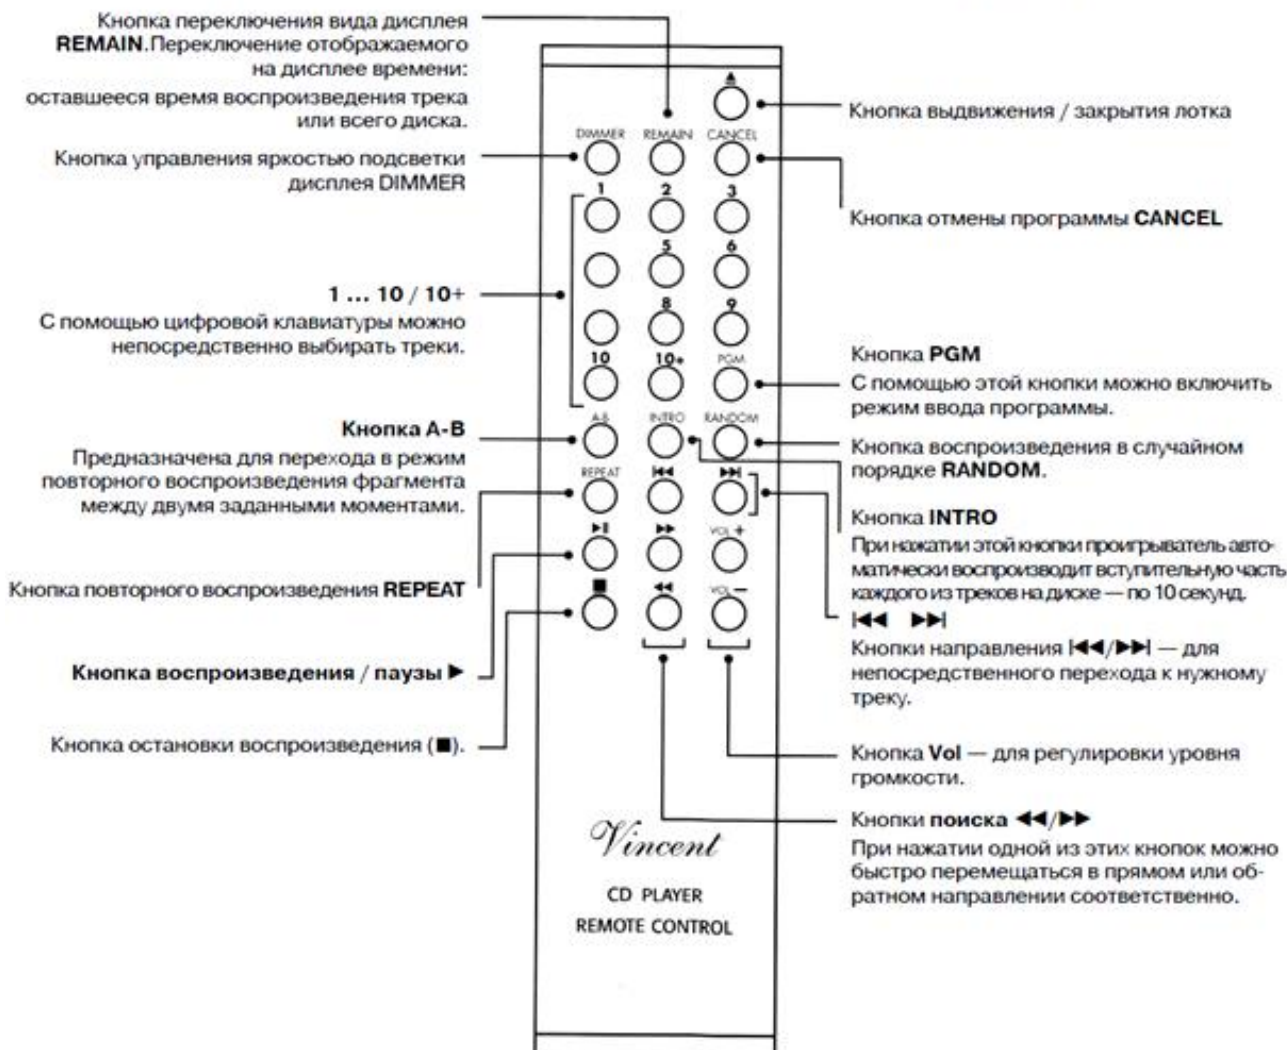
Кнопка переключения вида дисплея **REMAIN**. Переключение отображаемого на дисплее времени:
оставшееся время воспроизведения трека или всего диска.

Кнопка выдвижения / закрытия лотка

DIMMER REMAIN CANCEL

Кнопка управления яркостью подсветки дисплея DIMMER

Кнопка отмены программы **CANCEL**

1 2 3
5 6
8 9
10 10+ PGM

1 ... 10 / 10+
С помощью цифровой клавиатуры можно непосредственно выбирать треки.

Кнопка **PGM**
С помощью этой кнопки можно включить режим ввода программы.

A-B INTRO RANDOM

**Кнопка A-B**
Предназначена для перехода в режим повторного воспроизведения фрагмента между двумя заданными моментами.

Кнопка воспроизведения в случайном порядке **RANDOM**.

REPEAT ⏮ ⏭

Кнопка **INTRO**
При нажатии этой кнопки проигрыватель автоматически воспроизводит вступительную часть каждого из треков на диске — по 10 секунд.

▶❙❙ ▶▶ VOL +

Кнопка повторного воспроизведения **REPEAT**

■ ◀◀ VOL −

⏮ ⏭
Кнопки направления ⏮/⏭ — для непосредственного перехода к нужному треку.

**Кнопка воспроизведения / паузы ▶**

Кнопка остановки воспроизведения (■).

Кнопка **Vol** — для регулировки уровня громкости.

Кнопки **поиска ◀◀/▶▶**
При нажатии одной из этих кнопок можно быстро перемещаться в прямом или обратном направлении соответственно.

Vincent

CD PLAYER
REMOTE CONTROL